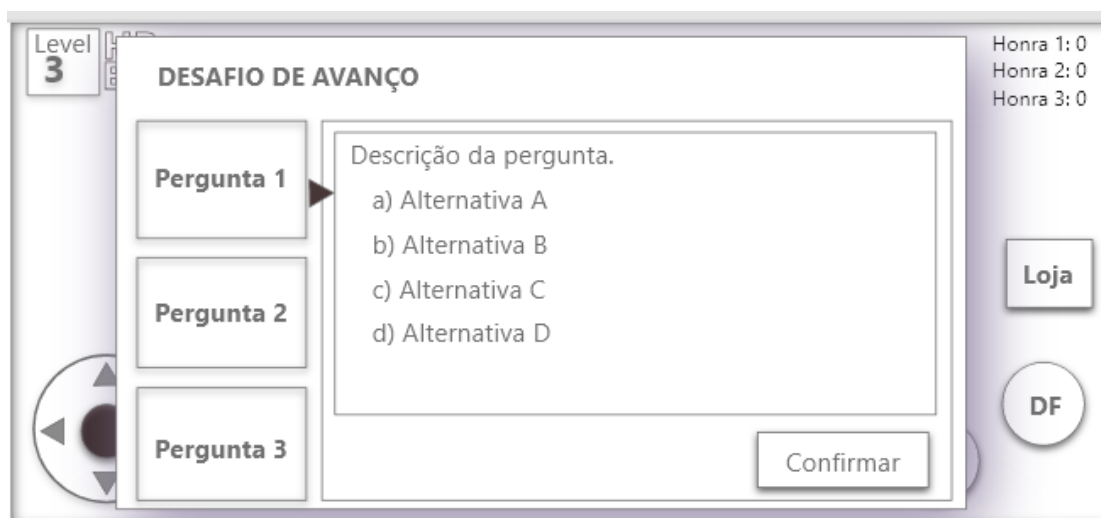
Level
3

Honra 1: 0
Honra 2: 0
Honra 3: 0

DESAFIO DE AVANÇO

Pergunta 1

Pergunta 2

Pergunta 3

Descrição da pergunta.
a) Alternativa A
b) Alternativa B
c) Alternativa C
d) Alternativa D

Confirmar

Loja

DF